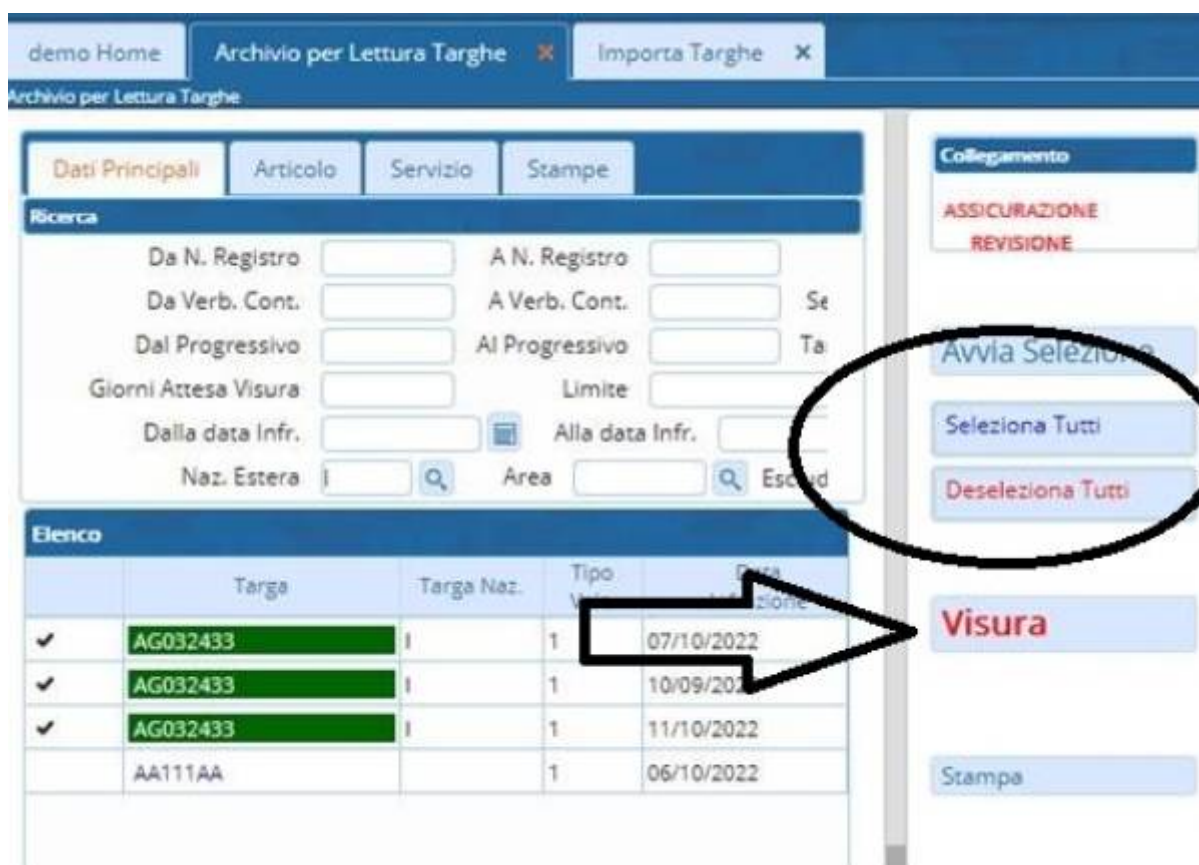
demo Home | Archivio per Lettura Targhe × | Importa Targhe ×

Archivio per Lettura Targhe

Dati Principali | Articolo | Servizio | Stampe

Ricerca

Da N. Registro
A N. Registro
Da Verb. Cont.
A Verb. Cont.
Se
Dal Progressivo
Al Progressivo
Ta
Giorni Attesa Visura
Limite
Dalla data Infr.
Alla data Infr.
Naz. Estera I
Area
Escl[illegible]d

Elenco

| | Targa | Targa Naz. | Tipo V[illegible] | D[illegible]a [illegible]zione |
|---|---|---|---|---|
| ✔ | AG032433 | I | 1 | 07/10/2022 |
| ✔ | AG032433 | I | 1 | 10/09/202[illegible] |
| ✔ | AG032433 | I | 1 | 11/10/2022 |
| | AA111AA | | 1 | 06/10/2022 |

Collegamento

ASSICURAZIONE
REVISIONE

Avvia Selezio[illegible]

Seleziona Tutti

Deseleziona Tutti

Visura

Stampa